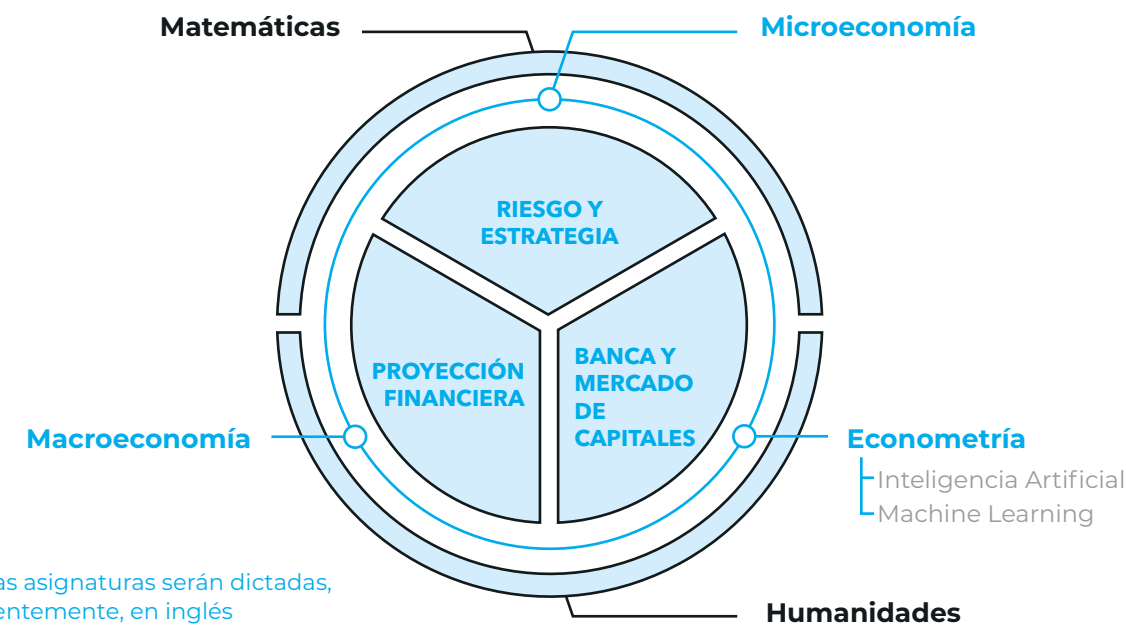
Matemáticas

Microeconomía

RIESGO Y ESTRATEGIA

PROYECCIÓN FINANCIERA

BANCA Y MERCADO DE CAPITALES

Macroeconomía

Econometría

Inteligencia Artificial

Machine Learning

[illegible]as asignaturas serán dictadas, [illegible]entemente, en inglés

Humanidades